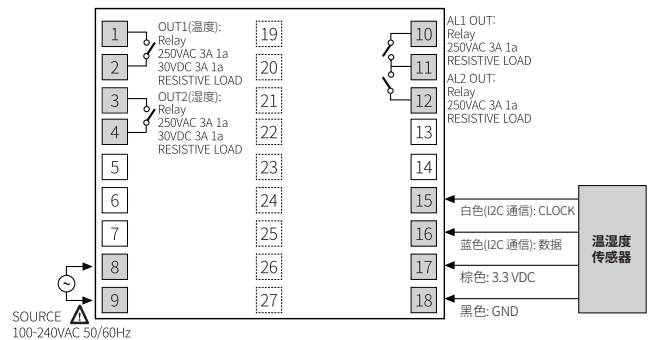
1
OUT1(温度):
Relay
250VAC 3A 1a
30VDC 3A 1a
RESISTIVE LOAD
2
3
OUT2(湿度):
Relay
250VAC 3A 1a
30VDC 3A 1a
RESISTIVE LOAD
4
5
6
7
8
9
SOURCE
100-240VAC 50/60Hz

19
20
21
22
23
24
25
26
27

AL1 OUT:
Relay
250VAC 3A 1a
RESISTIVE LOAD
10
11
AL2 OUT:
Relay
250VAC 3A 1a
RESISTIVE LOAD
12
13
14
15
白色(I2C 通信): CLOCK
16
蓝色(I2C 通信): 数据
17
棕色: 3.3 VDC
18
黑色: GND

温湿度
传感器